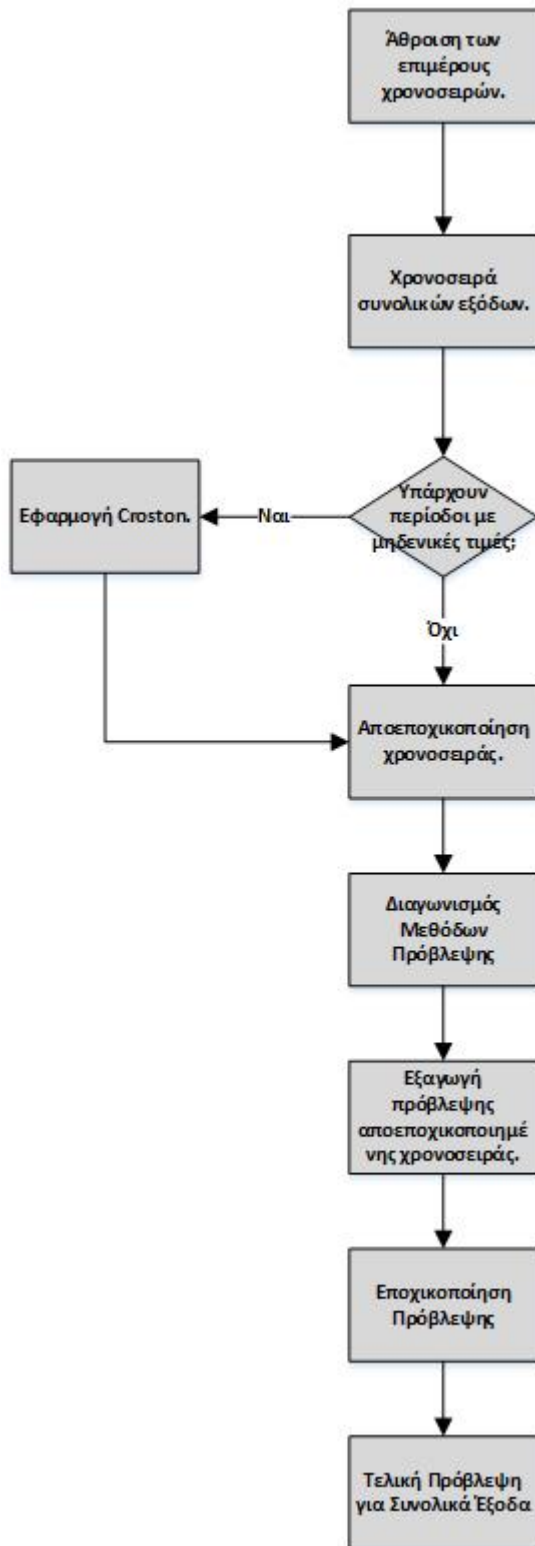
Άθροιση των επιμέρους χρονοσειρών.

Χρονοσειρά συνολικών εξόδων.

Υπάρχουν περίοδοι με μηδενικές τιμές;

Ναι

Εφαρμογή Croston.

Όχι

Αποεποχικοποίηση χρονοσειράς.

Διαγωνισμός Μεθόδων Πρόβλεψης

Εξαγωγή πρόβλεψης αποεποχικοποιημένης χρονοσειράς.

Εποχικοποίηση Πρόβλεψης

Τελική Πρόβλεψη για Συνολικά Έξοδα